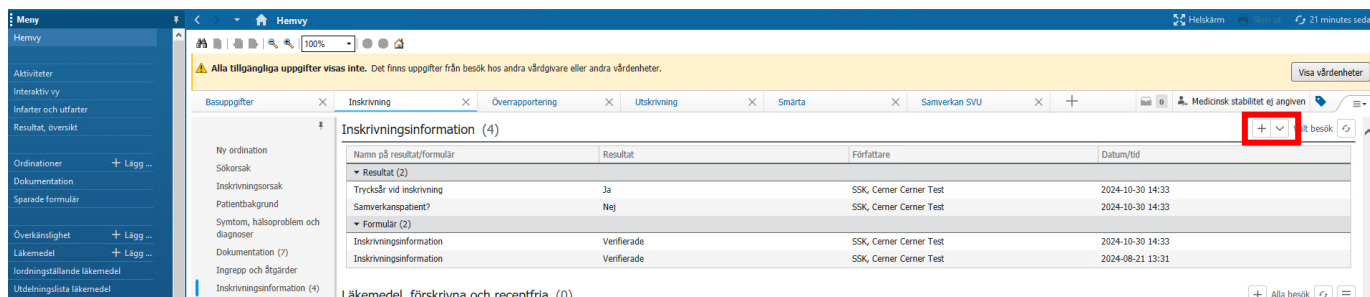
Meny
Hemvy
Aktiviteter
Interaktiv vy
Infarter och utfarter
Resultat, översikt
Ordinationer + Lägg ...
Dokumentation
Sparade formulär
Överkänslighet + Lägg ...
Läkemedel + Lägg ...
Iordningställande läkemedel
Utdelningslista läkemedel

Hemvy
Helskärm Skriv ut 21 minutes seda
100%
Alla tillgängliga uppgifter visas inte. Det finns uppgifter från besök hos andra vårdgivare eller andra vårdenheter.
Visa vårdenheter
Basuppgifter | Inskrivning | Överrapportering | Utskrivning | Smärta | Samverkan SVU | + | 0 | Medicinsk stabilitet ej angiven

Ny ordination
Sökorsak
Inskrivningsorsak
Patientbakgrund
Symtom, hälsoproblem och diagnoser
Dokumentation (7)
Ingrepp och åtgärder
Inskrivningsinformation (4)

Inskrivningsinformation (4)
+ Valt besök

| Namn på resultat/formulär | Resultat | Författare | Datum/tid |
|---|---|---|---|
| ▾ Resultat (2) | | | |
| Trycksår vid inskrivning | Ja | SSK, Cerner Cerner Test | 2024-10-30 14:33 |
| Samverkanspatient? | Nej | SSK, Cerner Cerner Test | 2024-10-30 14:33 |
| ▾ Formulär (2) | | | |
| Inskrivningsinformation | Verifierade | SSK, Cerner Cerner Test | 2024-10-30 14:33 |
| Inskrivningsinformation | Verifierade | SSK, Cerner Cerner Test | 2024-08-21 13:31 |

Läkemedel, förskrivna och receptfria (0)
+ Alla besök